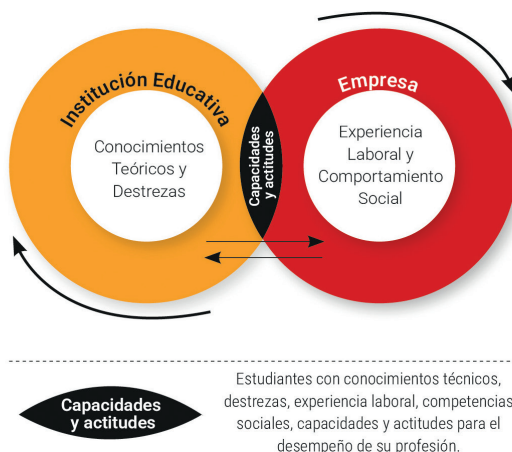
Institución Educativa

Conocimientos Teóricos y Destrezas

Capacidades y actitudes

Empresa

Experiencia Laboral y Comportamiento Social

Capacidades y actitudes

Estudiantes con conocimientos técnicos, destrezas, experiencia laboral, competencias sociales, capacidades y actitudes para el desempeño de su profesión.